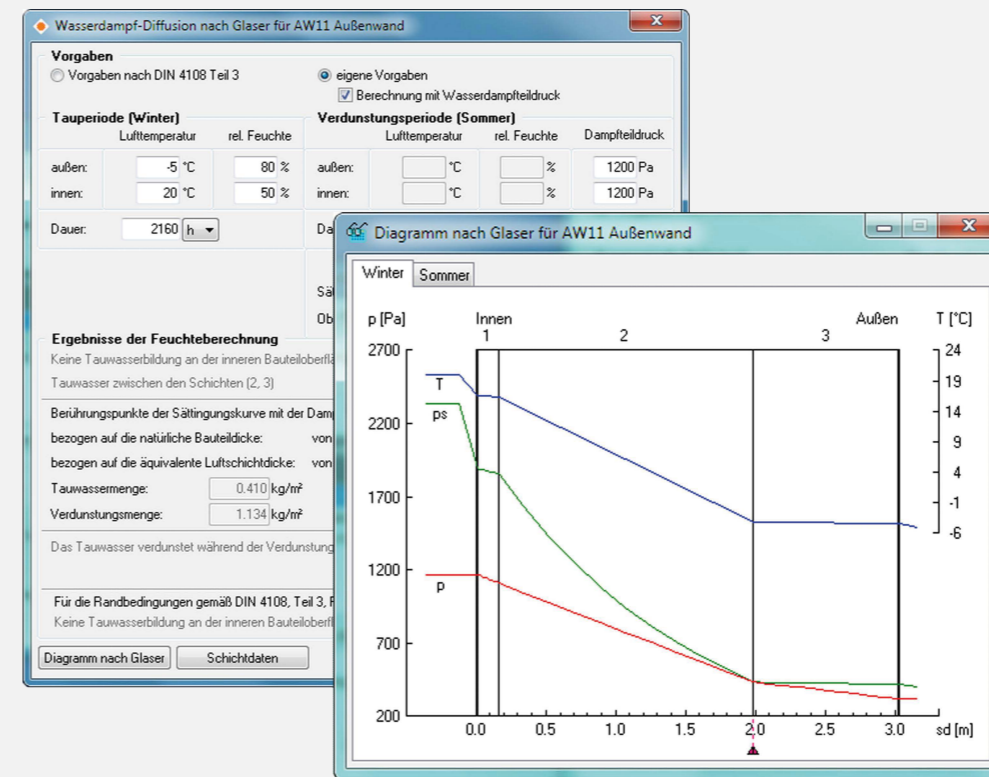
Wasserdampf-Diffusion nach Glaser für AW11 Außenwand

Vorgaben
Vorgaben nach DIN 4108 Teil 3
eigene Vorgaben
Berechnung mit Wasserdampfteildruck

Tauperiode (Winter)
| | Lufttemperatur | rel. Feuchte |
|---|---|---|
| außen: | -5 °C | 80 % |
| innen: | 20 °C | 50 % |

Dauer: 2160 h

Verdunstungsperiode (Sommer)
| | Lufttemperatur | rel. Feuchte | Dampfteildruck |
|---|---|---|---|
| außen: | °C | % | 1200 Pa |
| innen: | °C | % | 1200 Pa |

Da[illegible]
Sä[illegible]
Ob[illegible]

Ergebnisse der Feuchteberechnung
Keine Tauwasserbildung an der inneren Bauteiloberflä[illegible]
Tauwasser zwischen den Schichten (2, 3)
Berührungspunkte der Sättigungskurve mit der Damp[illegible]
bezogen auf die natürliche Bauteildicke: von
bezogen auf die äquivalente Luftschichtdicke: von
Tauwassermenge: 0.410 kg/m²
Verdunstungsmenge: 1.134 kg/m²
Das Tauwasser verdunstet während der Verdunstung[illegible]

Für die Randbedingungen gemäß DIN 4108, Teil 3, F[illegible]
Keine Tauwasserbildung an der inneren Bauteiloberfl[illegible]

Diagramm nach Glaser
Schichtdaten

Diagramm nach Glaser für AW11 Außenwand

Winter
Sommer

p [Pa]
Innen
Außen
T [°C]
1
2
3
2700
2200
1700
1200
700
200
24
19
14
9
4
-1
-6
T
ps
p
0.0
0.5
1.0
1.5
2.0
2.5
3.0
sd [m]